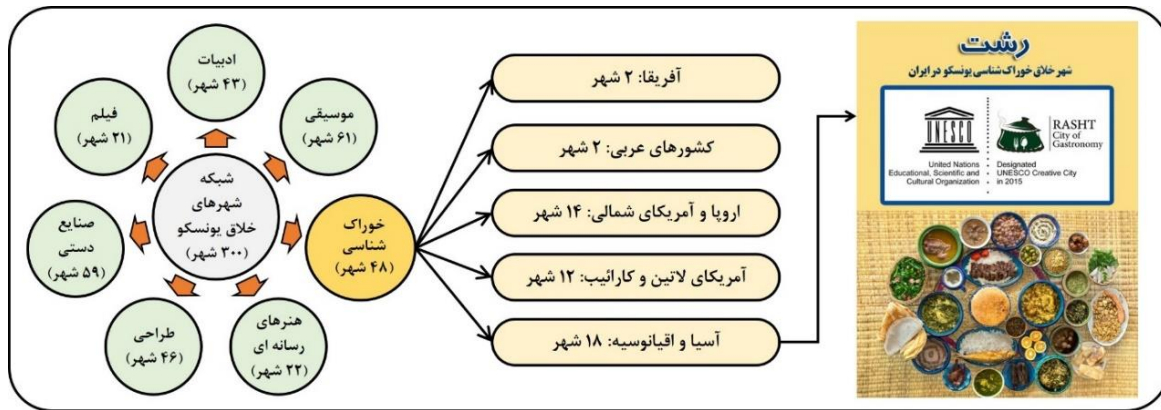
شبکه شهرهای خلاق یونسکو (۳۰۰ شهر)

ادبیات (۴۳ شهر)

موسیقی (۶۱ شهر)

خوراک شناسی (۴۸ شهر)

هنرهای رسانه ای (۲۲ شهر)

طراحی (۴۶ شهر)

صنایع دستی (۵۹ شهر)

فیلم (۲۱ شهر)

آفریقا: ۲ شهر

کشورهای عربی: ۲ شهر

اروپا و آمریکای شمالی: ۱۴ شهر

آمریکای لاتین و کارائیب: ۱۲ شهر

آسیا و اقیانوسیه: ۱۸ شهر

رشت

شهر خلاق خوراک شناسی یونسکو در ایران

UNESCO

United Nations Educational, Scientific and Cultural Organization

RASHT City of Gastronomy

Designated UNESCO Creative City in 2015